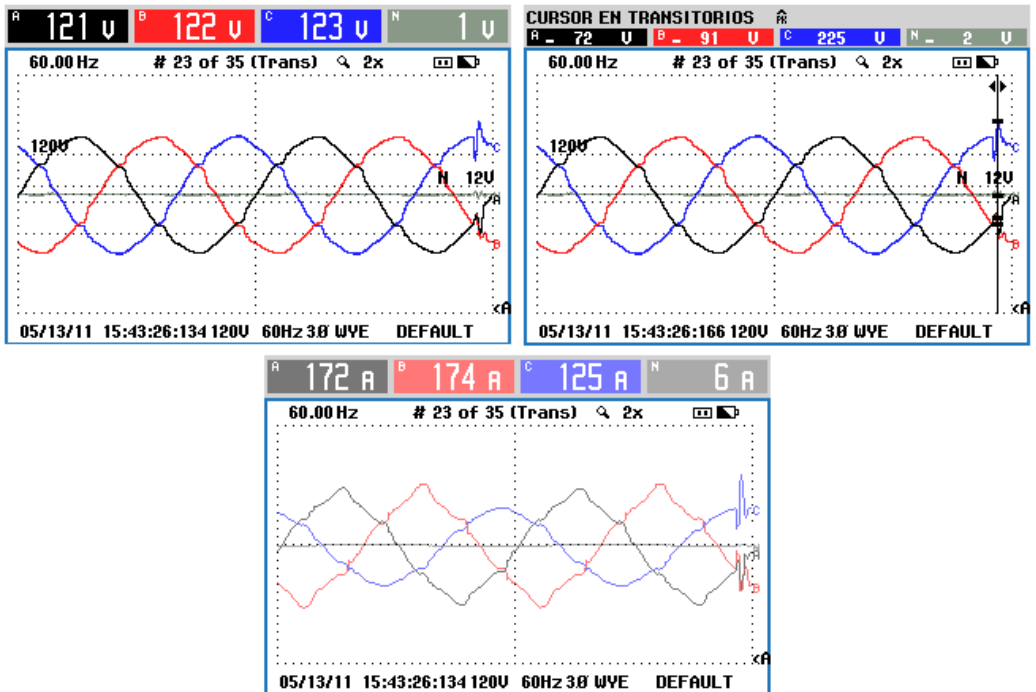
A 121 V B 122 V C 123 V N 1 V

60.00 Hz # 23 of 35 (Trans) 2x

120V

N 12V

C

A

B

A

05/13/11 15:43:26:134 120V 60Hz 3Ø WYE DEFAULT

CURSOR EN TRANSITORIOS

A - 72 V B - 91 V C 225 V N - 2 V

60.00 Hz # 23 of 35 (Trans) 2x

120V

N 12V

A

B

A

05/13/11 15:43:26:166 120V 60Hz 3Ø WYE DEFAULT

A 172 A B 174 A C 125 A N 6 A

60.00 Hz # 23 of 35 (Trans) 2x

C

A

B

A

05/13/11 15:43:26:134 120V 60Hz 3Ø WYE DEFAULT